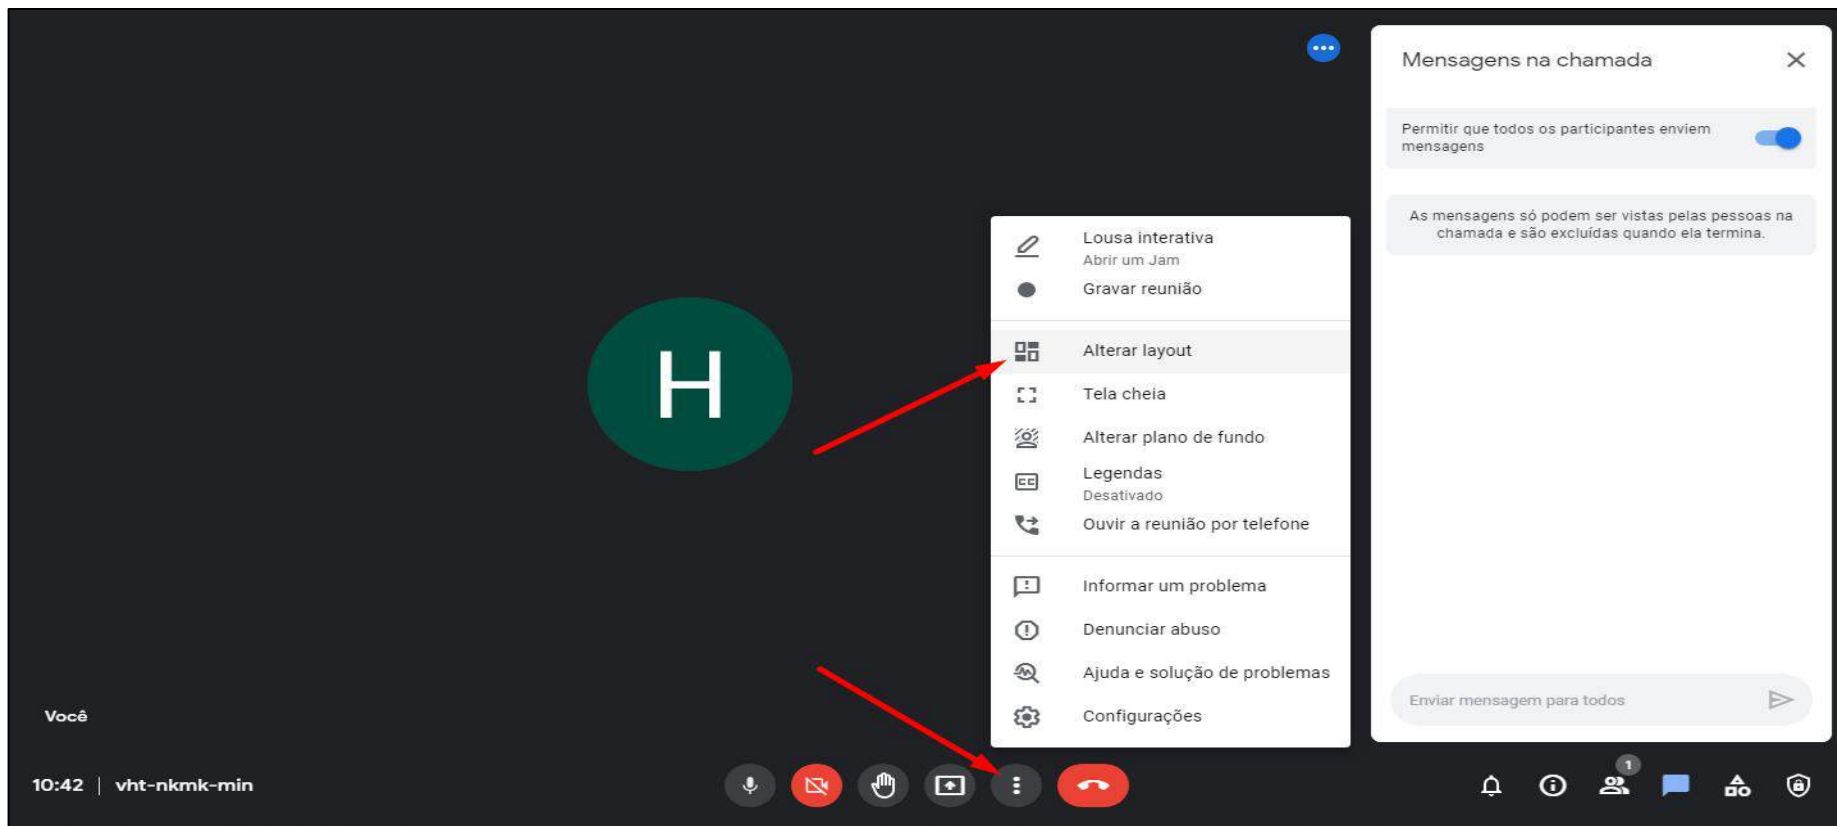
Mensagens na chamada

Permitir que todos os participantes enviem mensagens

As mensagens só podem ser vistas pelas pessoas na chamada e são excluídas quando ela termina.

Lousa interativa
Abrir um Jam
Gravar reunião

Alterar layout
Tela cheia
Alterar plano de fundo
Legendas
Desativado
Ouvir a reunião por telefone

Informar um problema
Denunciar abuso
Ajuda e solução de problemas
Configurações

H

Você

Enviar mensagem para todos

10:42 | vht-nkmk-min

1